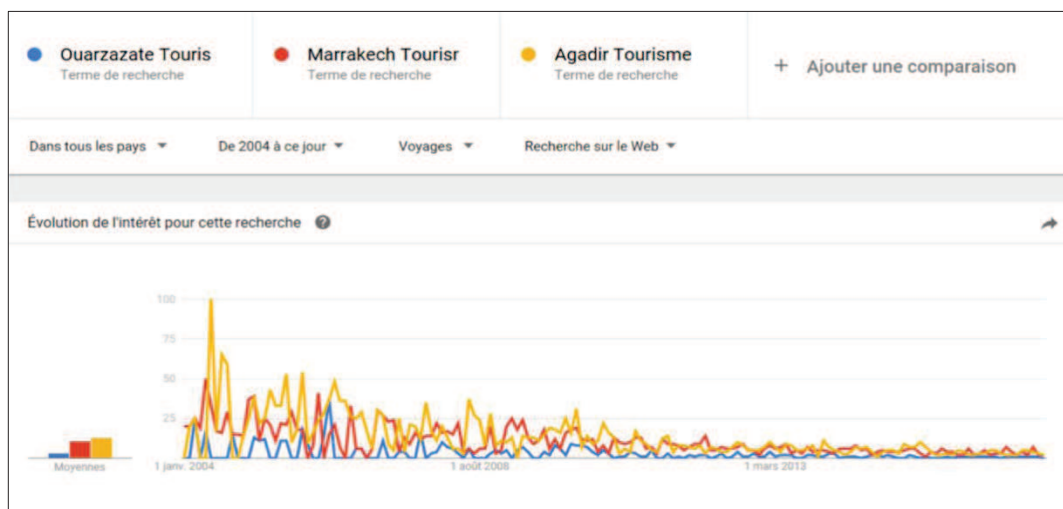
Ouarzazate Touris
Terme de recherche

Marrakech Tourisr
Terme de recherche

Agadir Tourisme
Terme de recherche

+ Ajouter une comparaison

Dans tous les pays ▾ De 2004 à ce jour ▾ Voyages ▾ Recherche sur le Web ▾

Évolution de l'intérêt pour cette recherche ?

100
75
50
25

Moyennes

1 janv. 2004
1 août 2008
1 mars 2013